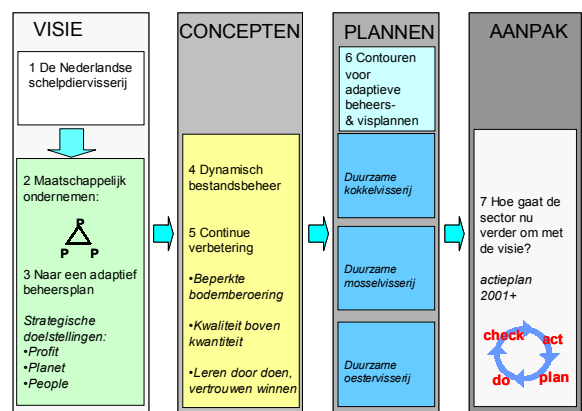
VISIE

1 De Nederlandse schelpdiervisserij

2 Maatschappelijk ondernemen:

P
P P

3 Naar een adaptief beheersplan

Strategische doelstellingen:
•Profit
•Planet
•People

CONCEPTEN

4 Dynamisch bestandsbeheer

5 Continue verbetering

•Beperkte bodemberoering

•Kwaliteit boven kwantiteit

•Leren door doen, vertrouwen winnen

PLANNEN

6 Contouren voor adaptieve beheers- & visplannen

Duurzame kokkelvisserij

Duurzame mosselvisserij

Duurzame oestervisserij

AANPAK

7 Hoe gaat de sector nu verder om met de visie?

actieplan 2001+

check
act
do
plan